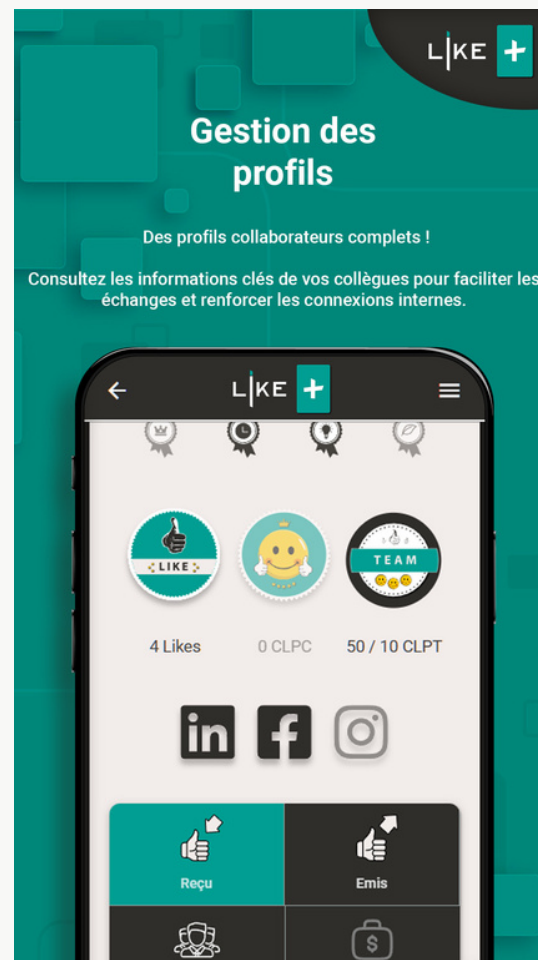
LIKE +

Gestion des profils

Des profils collaborateurs complets !

Consultez les informations clés de vos collègues pour faciliter les échanges et renforcer les connexions internes.

LIKE +

LIKE

TEAM

4 Likes

0 CLPC

50 / 10 CLPT

in

f

Reçu

Emis